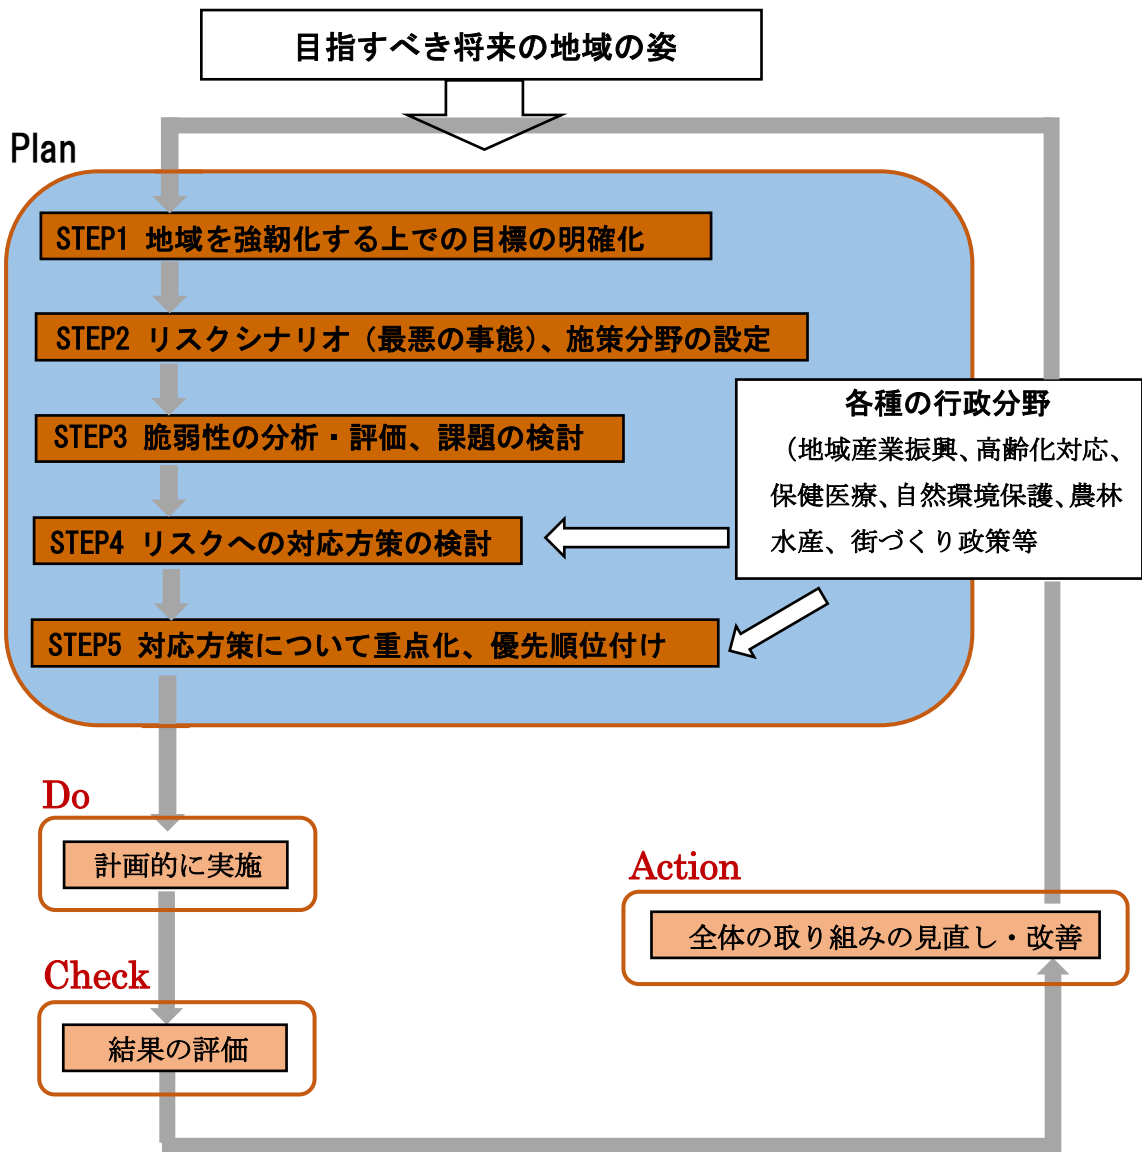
目指すべき将来の地域の姿

Plan

STEP1 地域を強靭化する上での目標の明確化

STEP2 リスクシナリオ（最悪の事態）、施策分野の設定

STEP3 脆弱性の分析・評価、課題の検討

STEP4 リスクへの対応方策の検討

STEP5 対応方策について重点化、優先順位付け

各種の行政分野
（地域産業振興、高齢化対応、保健医療、自然環境保護、農林水産、街づくり政策等

Do

計画的に実施

Check

結果の評価

Action

全体の取り組みの見直し・改善